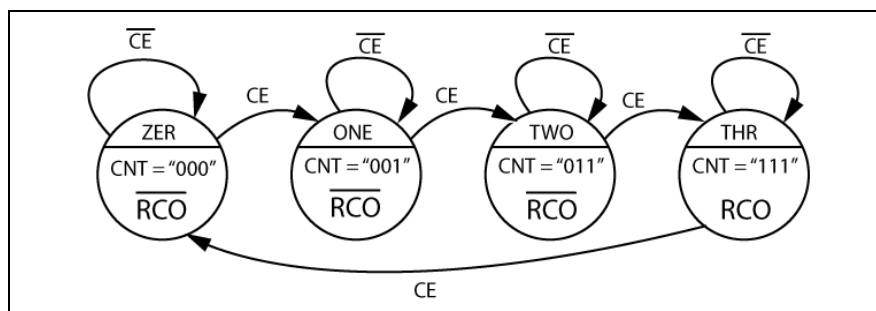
$\overline{CE}$

ZER
CNT = "000"
$\overline{RCO}$

CE

$\overline{CE}$

ONE
CNT = "001"
$\overline{RCO}$

CE

$\overline{CE}$

TWO
CNT = "011"
$\overline{RCO}$

CE

$\overline{CE}$

THR
CNT = "111"
RCO

CE